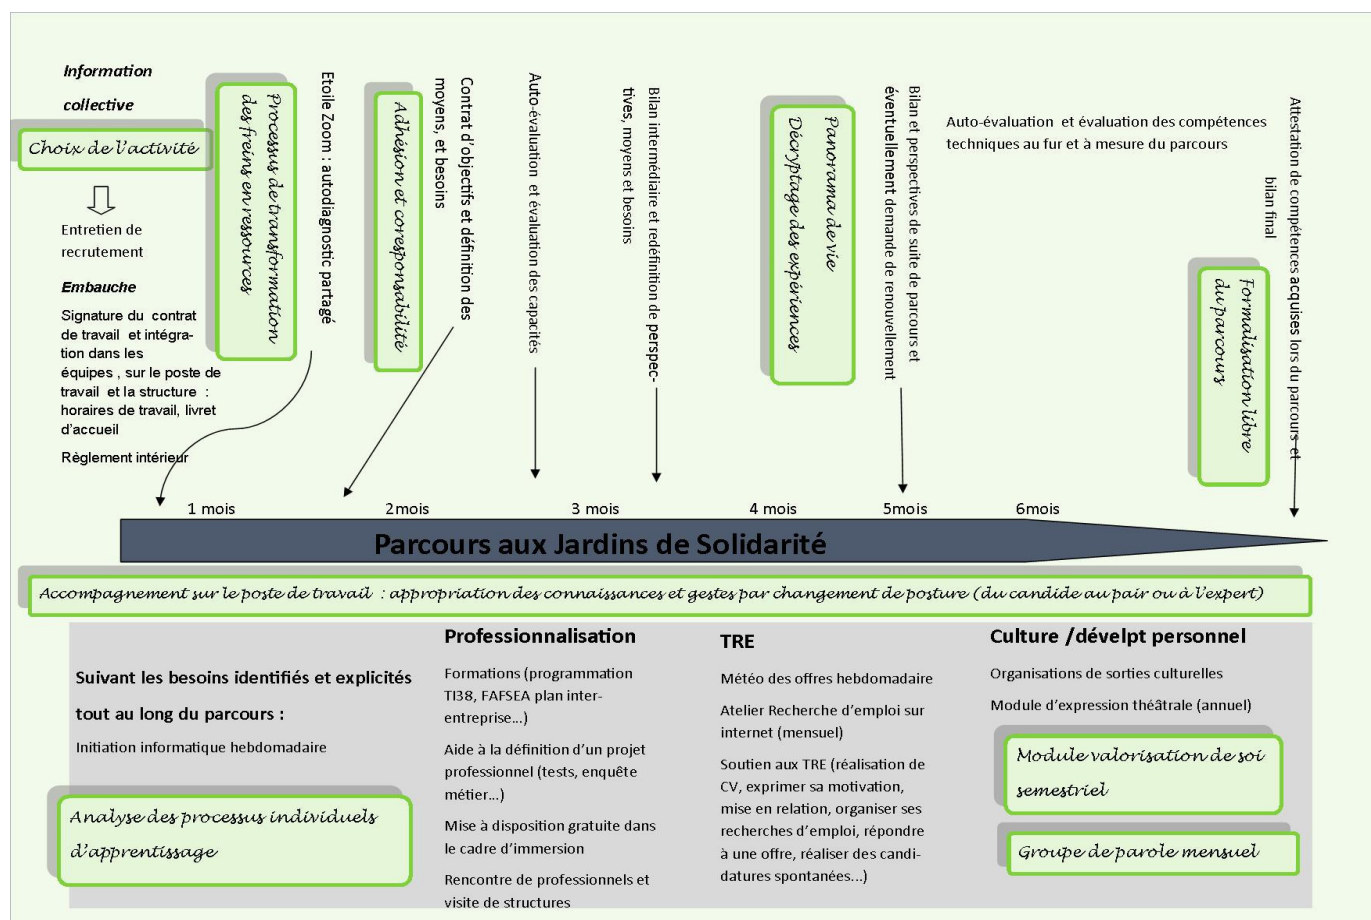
Information collective

Choix de l'activité

Entretien de recrutement

Embauche

Signature du contrat de travail et intégration dans les équipes , sur le poste de travail et la structure : horaires de travail, livret d'accueil

Règlement intérieur

Processus de transformation des freins en ressources

Etoile Zoom : autodiagnostic partagé

Adhésion et coresponsabilité

Contrat d'objectifs et définition des moyens, et besoins

Auto-évaluation et évaluation des capacités

Bilan intermédiaire et redéfinition de perspectives, moyens et besoins

Panorama de vie
Décryptage des expériences

Bilan et perspectives de suite de parcours et éventuellement demande de renouvellement

Auto-évaluation et évaluation des compétences techniques au fur et à mesure du parcours

Attestation de compétences acquises lors du parcours et bilan final

Formalisation libre du parcours

1 mois

2mois

3 mois

4 mois

5mois

6mois

Parcours aux Jardins de Solidarité

Accompagnement sur le poste de travail : appropriation des connaissances et gestes par changement de posture (du candide au pair ou à l'expert)

Suivant les besoins identifiés et explicités tout au long du parcours :

Initiation informatique hebdomadaire

Analyse des processus individuels d'apprentissage

Professionnalisation

Formations (programmation TI38, FAFSEA plan inter-entreprise…)

Aide à la définition d'un projet professionnel (tests, enquête métier…)

Mise à disposition gratuite dans le cadre d'immersion

Rencontre de professionnels et visite de structures

TRE

Météo des offres hebdomadaire

Atelier Recherche d'emploi sur internet (mensuel)

Soutien aux TRE (réalisation de CV, exprimer sa motivation, mise en relation, organiser ses recherches d'emploi, répondre à une offre, réaliser des candidatures spontanées…)

Culture /dévelpt personnel

Organisations de sorties culturelles

Module d'expression théâtrale (annuel)

Module valorisation de soi semestriel

Groupe de parole mensuel